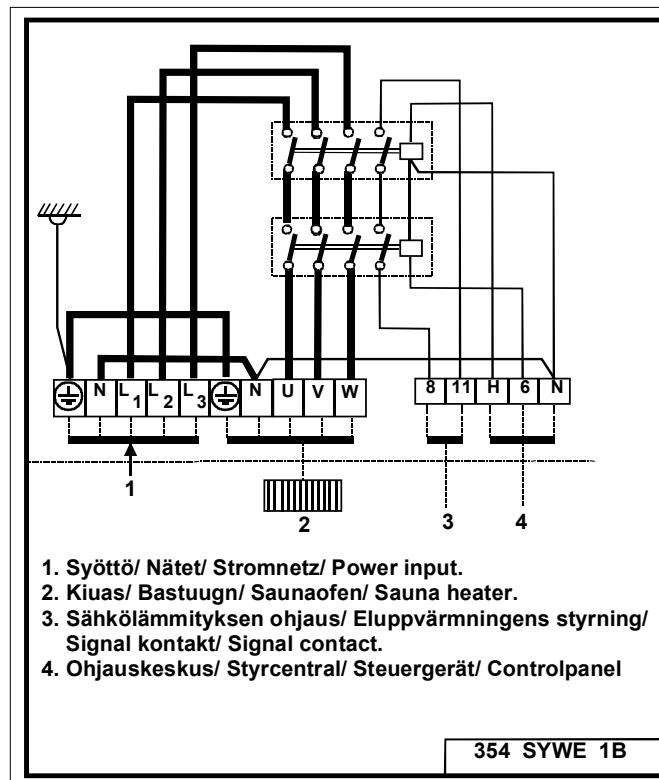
N
$L_1$
$L_2$
$L_3$
N
U
V
W
8
11
H
6
N

1
2
3
4

1. Syöttö/ Nätet/ Stromnetz/ Power input.
2. Kiuas/ Bastuugn/ Saunaofen/ Sauna heater.
3. Sähkölämmityksen ohjaus/ Eluppvärmningens styrning/ Signal kontakt/ Signal contact.
4. Ohjauskeskus/ Styrcentral/ Steuergerät/ Controlpanel

354 SYWE 1B